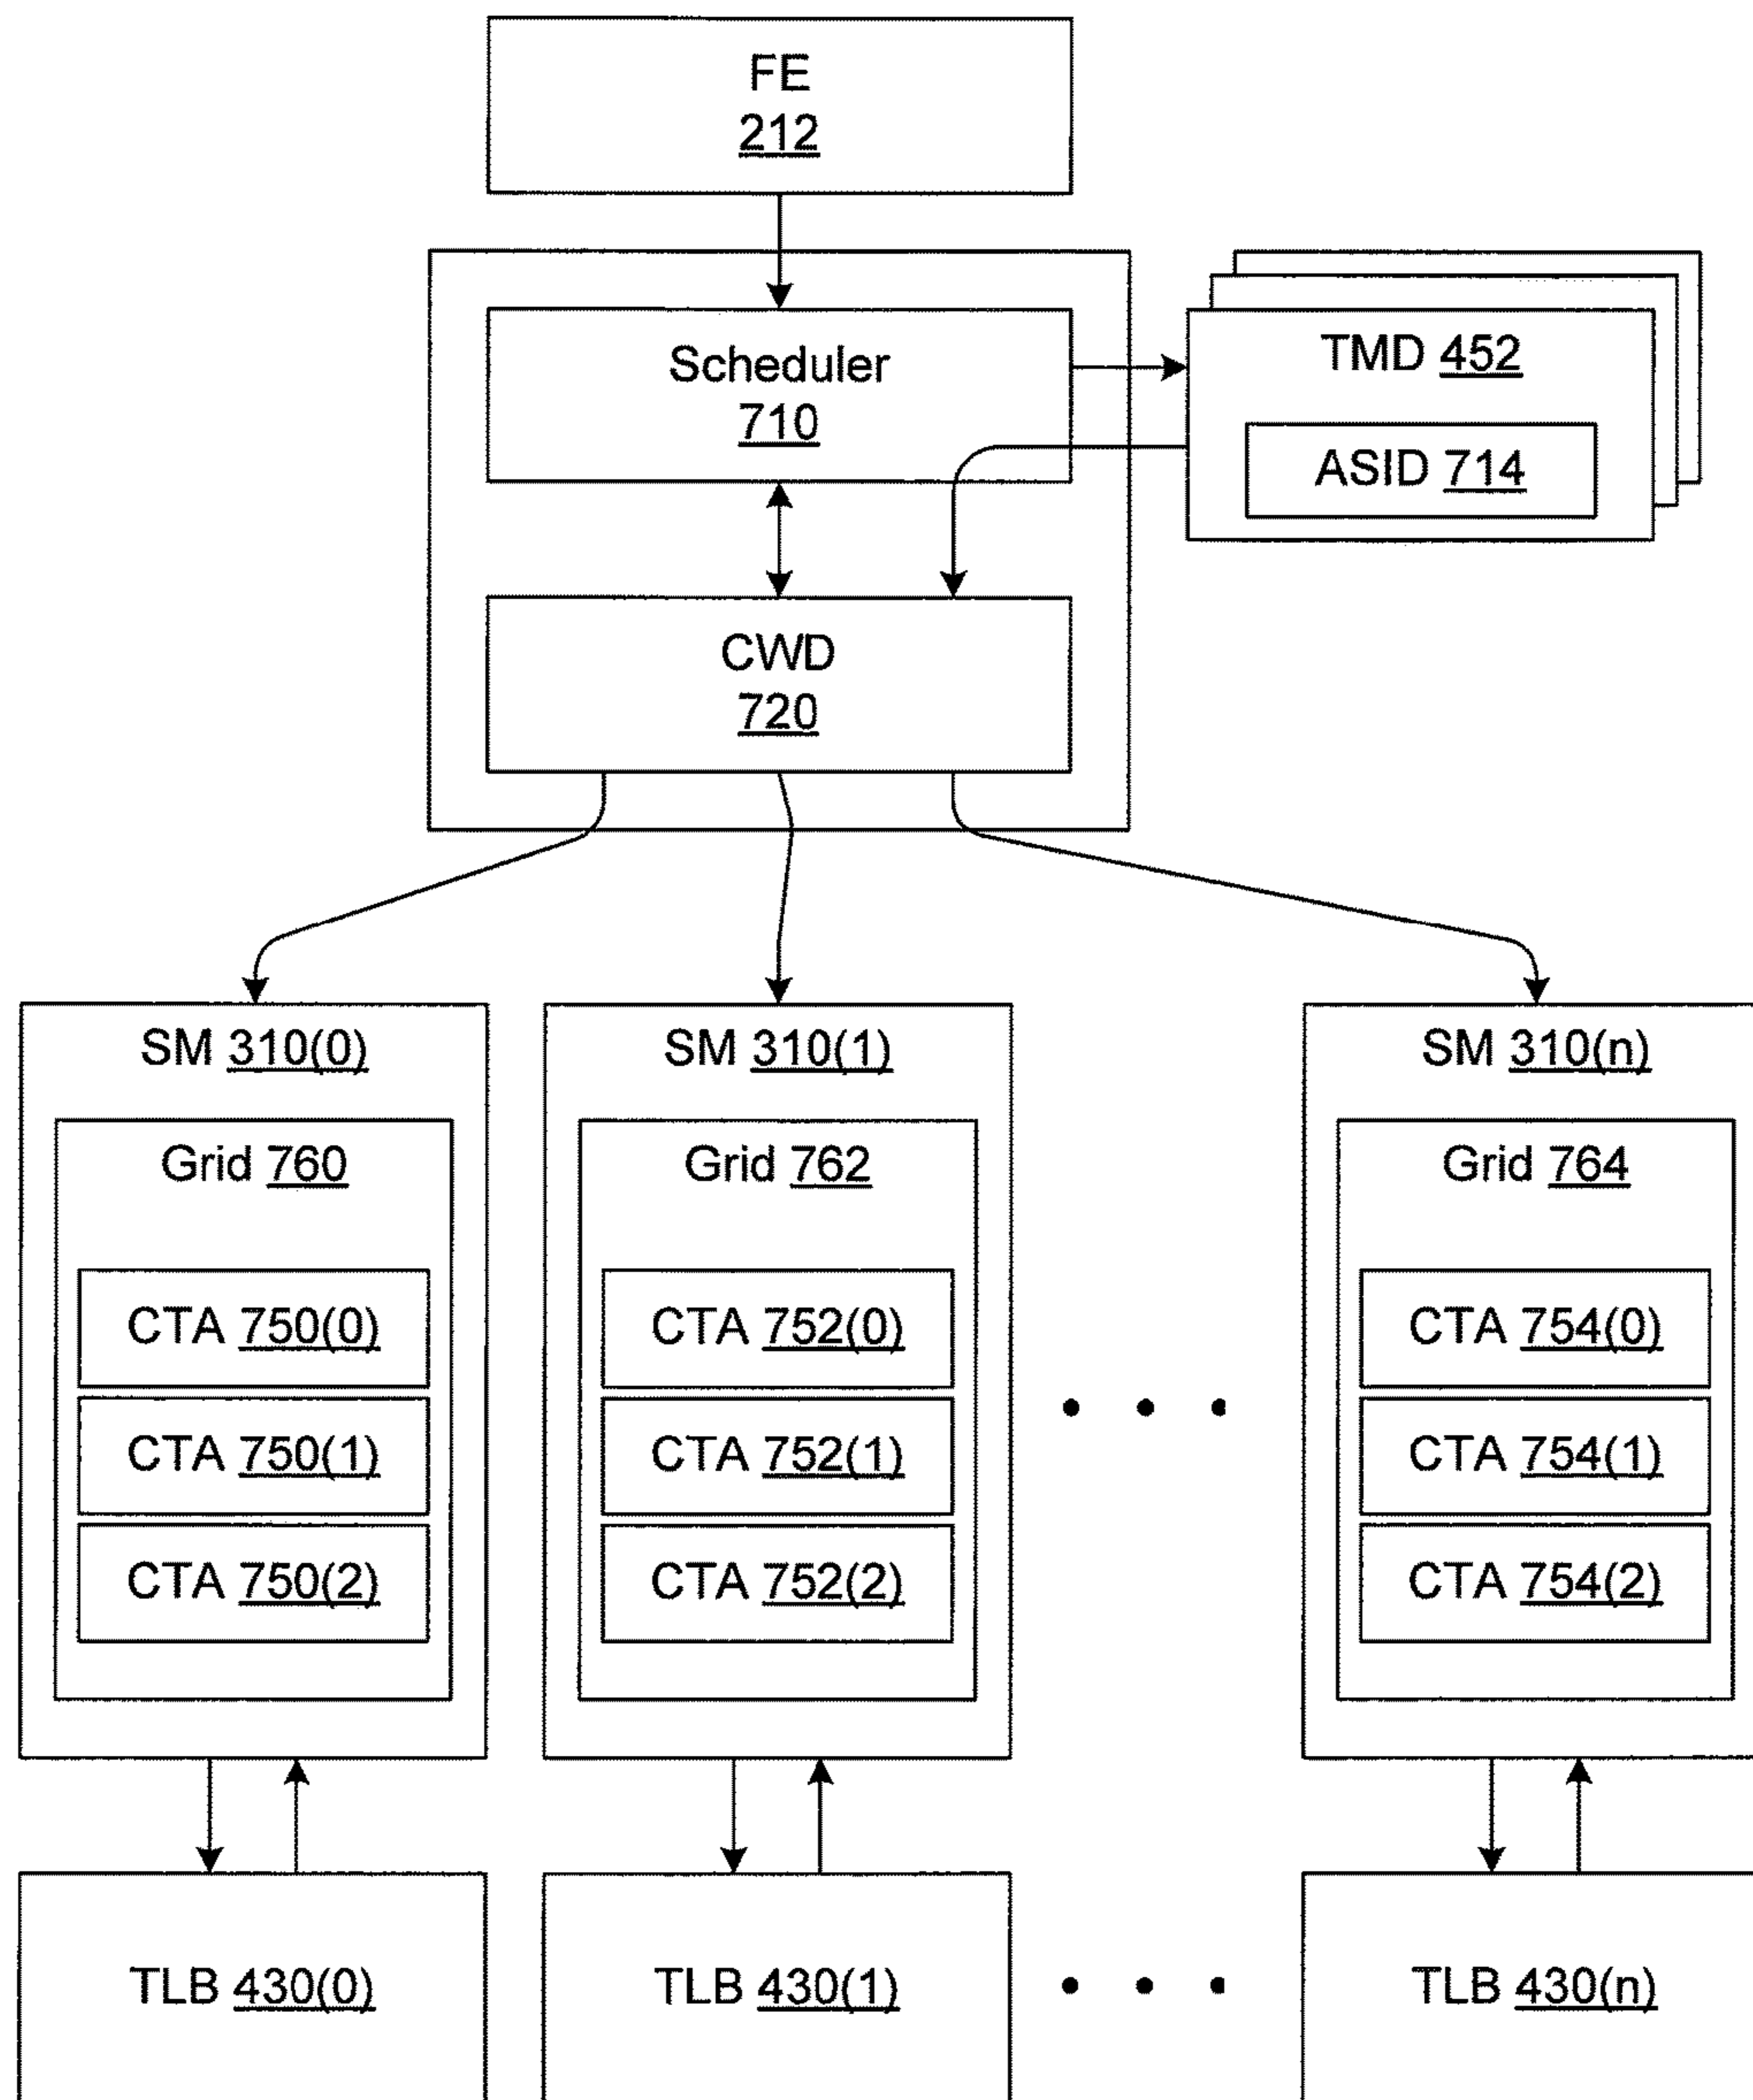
FE
212

Scheduler
710

TMD 452

ASID 714

CWD
720

SM 310(0)

Grid 760

CTA 750(0)

CTA 750(1)

CTA 750(2)

SM 310(1)

Grid 762

CTA 752(0)

CTA 752(1)

CTA 752(2)

SM 310(n)

Grid 764

CTA 754(0)

CTA 754(1)

CTA 754(2)

• • •

TLB 430(0)

TLB 430(1)

• • •

TLB 430(n)